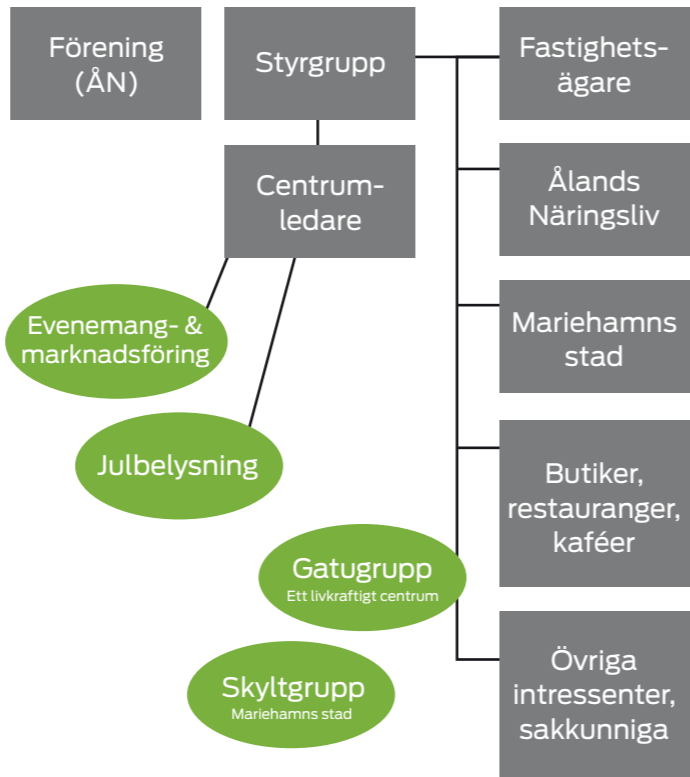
Förening (ÅN)

Styrgrupp

Fastighetsägare

Centrumledare

Ålands Näringsliv

Evenemang- & marknadsföring

Mariehamns stad

Julbelysning

Butiker, restauranger, kaféer

Gatugrupp
Ett livkraftigt centrum

Skyltgrupp
Mariehamns stad

Övriga intressenter, sakkunniga